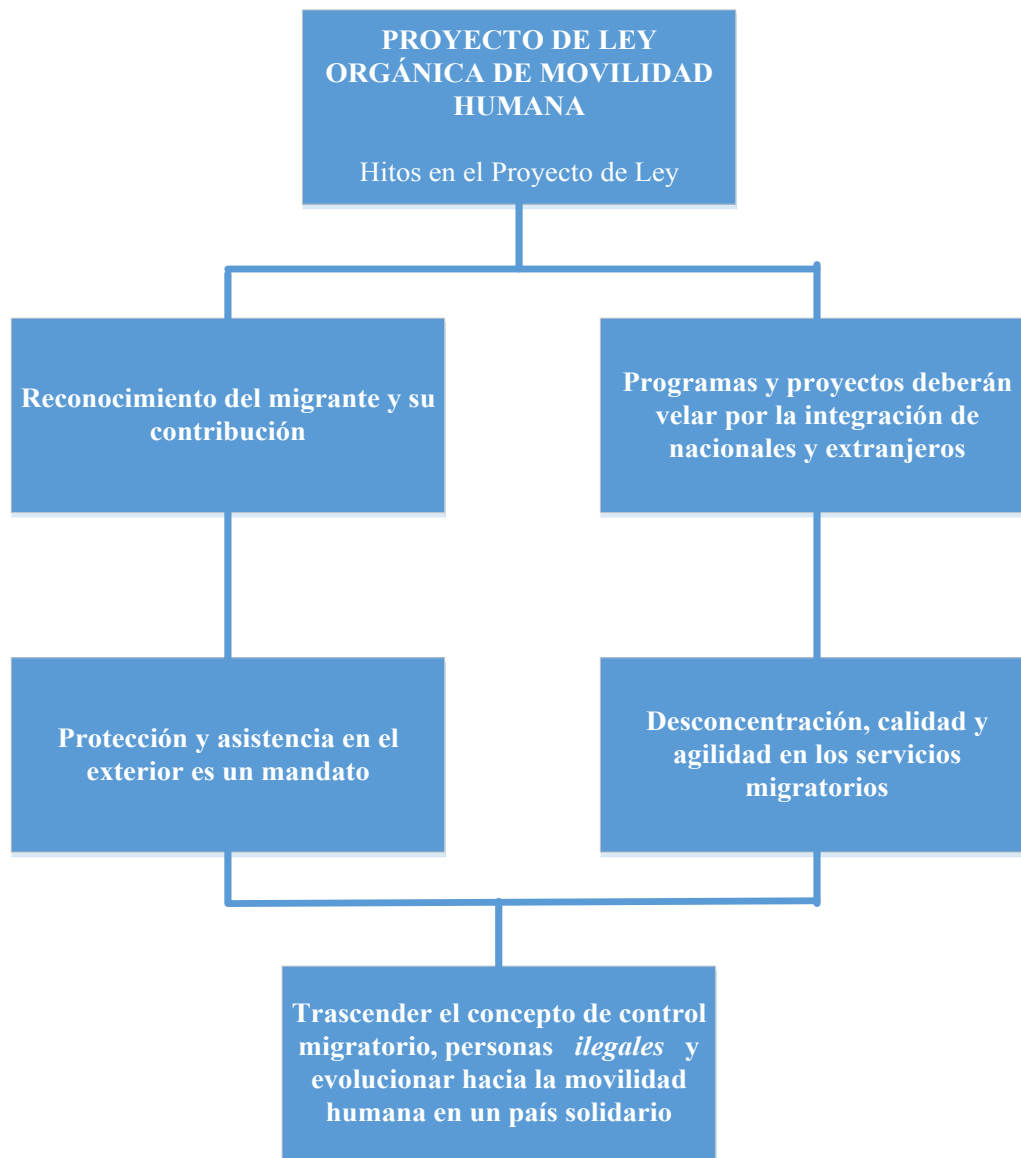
PROYECTO DE LEY ORGÁNICA DE MOVILIDAD HUMANA

Hitos en el Proyecto de Ley

Reconocimiento del migrante y su contribución

Programas y proyectos deberán velar por la integración de nacionales y extranjeros

Protección y asistencia en el exterior es un mandato

Desconcentración, calidad y agilidad en los servicios migratorios

Trascender el concepto de control migratorio, personas *ilegales* y evolucionar hacia la movilidad humana en un país solidario